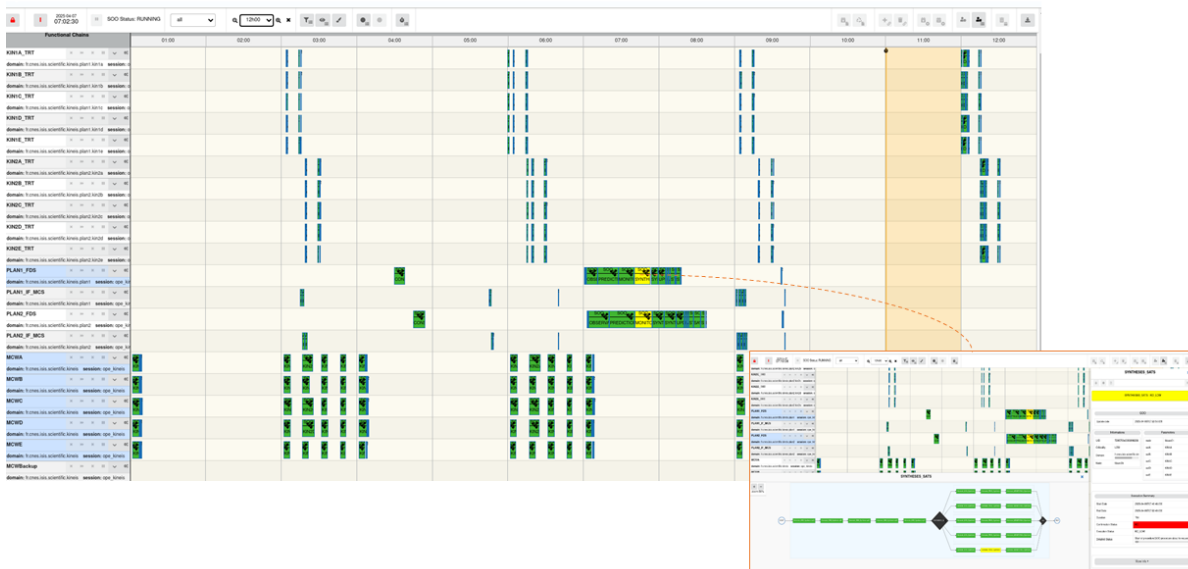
2025-04-07
07:02:30
SOO Status: RUNNING
all
12h00

Functional Chains
01:00 02:00 03:00 04:00 05:00 06:00 07:00 08:00 09:00 10:00 11:00 12:00

KIN1A_TRT
domain: fr.cnes.isis.scientific.kineis.plan1.kin1a session:
KIN1B_TRT
domain: fr.cnes.isis.scientific.kineis.plan1.kin1b session:
KIN1C_TRT
domain: fr.cnes.isis.scientific.kineis.plan1.kin1c session:
KIN1D_TRT
domain: fr.cnes.isis.scientific.kineis.plan1.kin1d session:
KIN1E_TRT
domain: fr.cnes.isis.scientific.kineis.plan1.kin1e session:
KIN2A_TRT
domain: fr.cnes.isis.scientific.kineis.plan2.kin2a session:
KIN2B_TRT
domain: fr.cnes.isis.scientific.kineis.plan2.kin2b session:
KIN2C_TRT
domain: fr.cnes.isis.scientific.kineis.plan2.kin2c session:
KIN2D_TRT
domain: fr.cnes.isis.scientific.kineis.plan2.kin2d session:
KIN2E_TRT
domain: fr.cnes.isis.scientific.kineis.plan2.kin2e session:
PLAN1_FDS
domain: fr.cnes.isis.scientific.kineis.plan1 session: ope_kin
PLAN1_IF_MCS
domain: fr.cnes.isis.scientific.kineis.plan1 session: ope_kin
PLAN2_FDS
domain: fr.cnes.isis.scientific.kineis.plan2 session: ope_kin
PLAN2_IF_MCS
domain: fr.cnes.isis.scientific.kineis.plan2 session: ope_kin
MCWA
domain: fr.cnes.isis.scientific.kineis session: ope_kineis
MCWB
domain: fr.cnes.isis.scientific.kineis session: ope_kineis
MCWC
domain: fr.cnes.isis.scientific.kineis session: ope_kineis
MCWD
domain: fr.cnes.isis.scientific.kineis session: ope_kineis
MCWE
domain: fr.cnes.isis.scientific.kineis session: ope_kineis
MCWBackup
domain: fr.cnes.isis.scientific.kineis session: ope_kineis

OBSERV PREDICTION MONITO

SOO Status: RUNNING
SYNTHESES_SATS
SYNTHESES_SATS
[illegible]